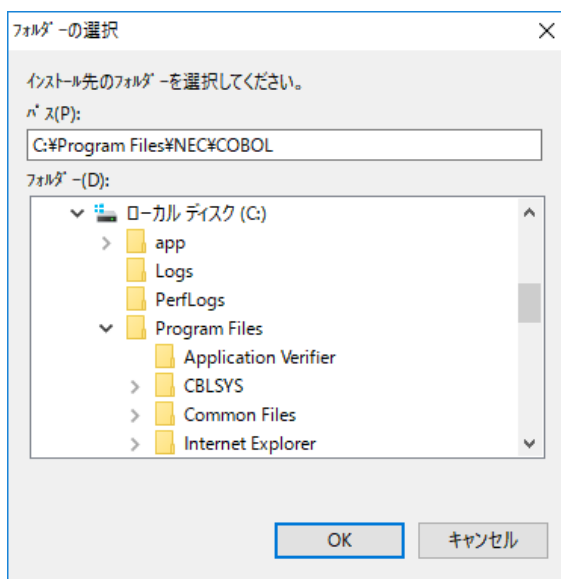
ﾌｫﾙﾀﾞｰの選択

ｲﾝｽﾄｰﾙ先のﾌｫﾙﾀﾞｰを選択してください。

ﾊﾟｽ(P):

C:¥Program Files¥NEC¥COBOL

ﾌｫﾙﾀﾞｰ(D):

ローカル ディスク (C:)
app
Logs
PerfLogs
Program Files
Application Verifier
CBLSYS
Common Files
Internet Explorer

OK
キャンセル